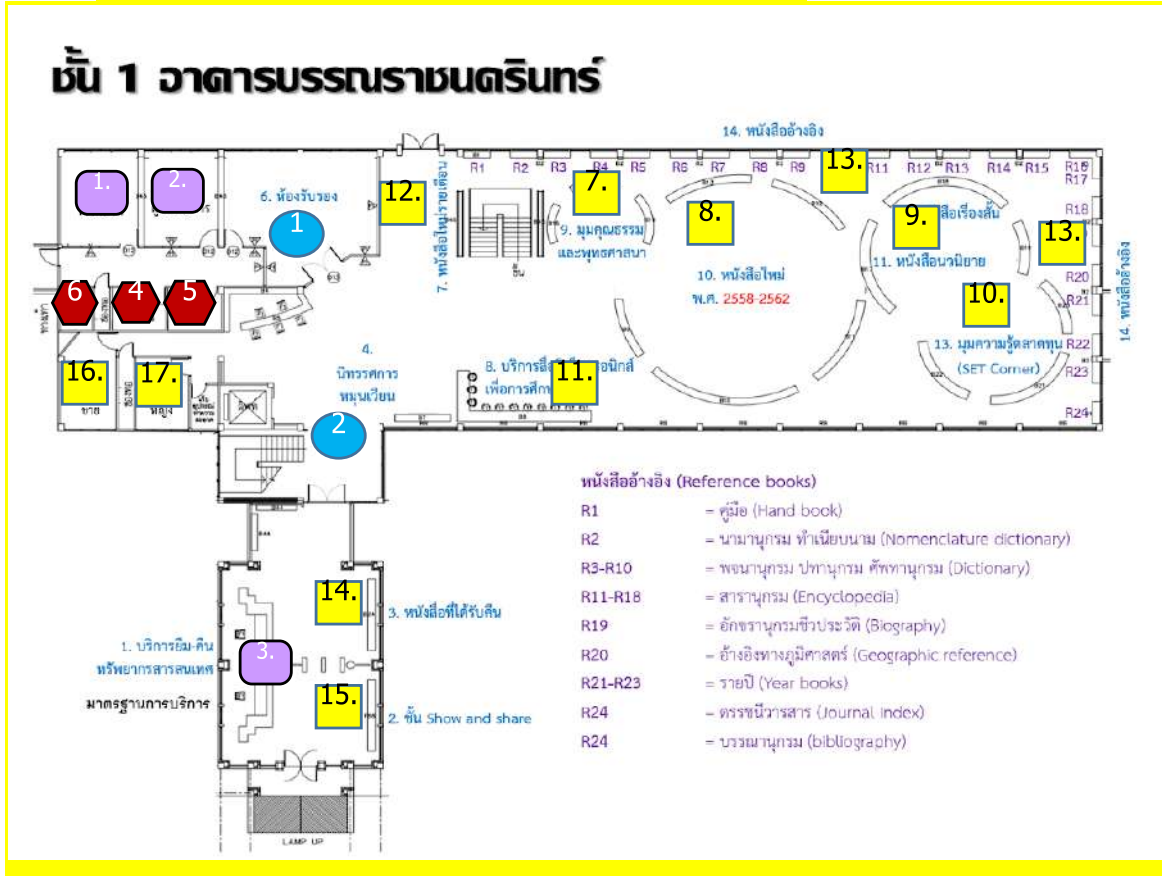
ชั้น 1 อาคารบรรณราชนครินทร์

14. หนังสืออ้างอิง

R1 R2 R3 R4 R5 R6 R7 R8 R9 R11 R12 R13 R14 R15 R16 R17 R18 R20 R21 R22 R23 R24

1. 2. 6. ห้องรับรอง 1 12. 7. หนังสือใหม่รายเดือน 7. 9. มุมคุณธรรมและพุทธศาสนา 8. 13. 9. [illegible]สือเรื่องสั้น 13. 14. หนังสืออ้างอิง

10. หนังสือใหม่ พ.ศ. 2558-2562

11. หนังสือนวนิยาย 10.

13. มุมความรู้ตลาดทุน (SET Corner)

6 4 5

16. 17. ชาย หญิง

4. นิทรรศการหมุนเวียน 2

8. บริการสื่ออิ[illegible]อนิกส์เพื่อการศึก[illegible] 11.

14. 3. หนังสือที่ได้รับคืน

1. บริการยืม-คืนทรัพยากรสารสนเทศ 3.

มาตรฐานการบริการ

15. 2. ชั้น Show and share

LAMP UP

หนังสืออ้างอิง (Reference books)

R1 = คู่มือ (Hand book)
R2 = นามานุกรม ทำเนียบนาม (Nomenclature dictionary)
R3-R10 = พจนานุกรม ปทานุกรม ศัพทานุกรม (Dictionary)
R11-R18 = สารานุกรม (Encyclopedia)
R19 = อักขรานุกรมชีวประวัติ (Biography)
R20 = อ้างอิงทางภูมิศาสตร์ (Geographic reference)
R21-R23 = รายปี (Year books)
R24 = ดรรชนีวารสาร (Journal index)
R24 = บรรณานุกรม (bibliography)